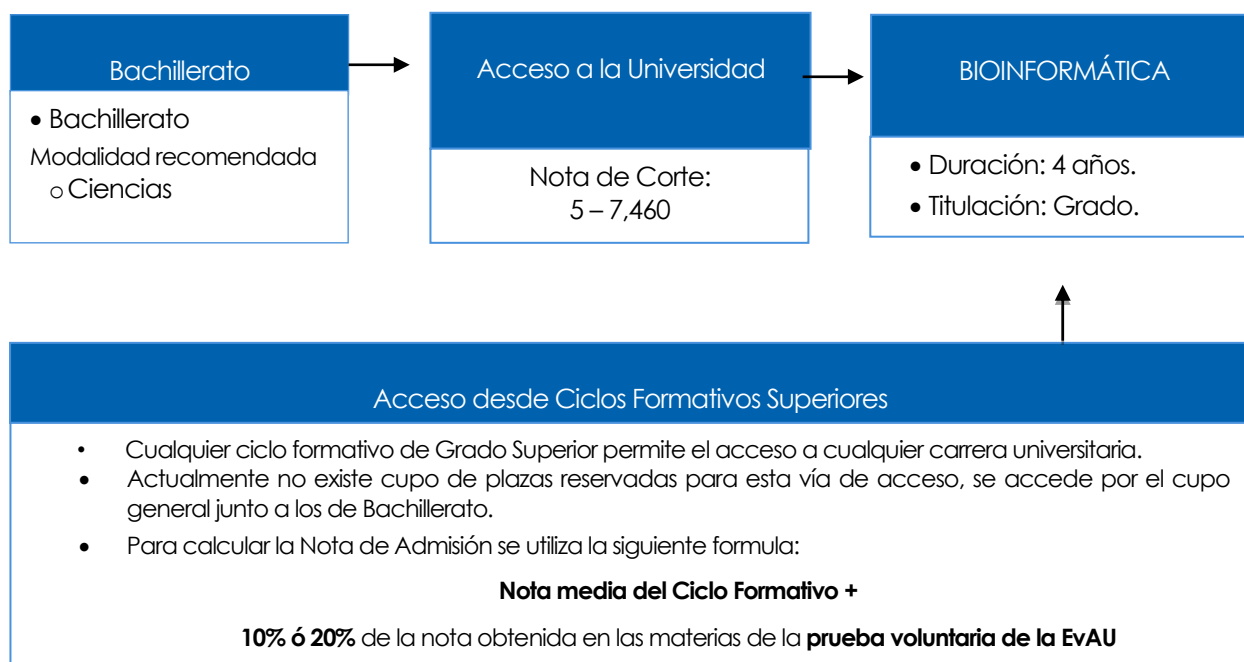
Bachillerato

• Bachillerato
Modalidad recomendada
o Ciencias

Acceso a la Universidad

Nota de Corte:
5 – 7,460

BIOINFORMÁTICA

• Duración: 4 años.
• Titulación: Grado.

Acceso desde Ciclos Formativos Superiores

• Cualquier ciclo formativo de Grado Superior permite el acceso a cualquier carrera universitaria.
• Actualmente no existe cupo de plazas reservadas para esta vía de acceso, se accede por el cupo general junto a los de Bachillerato.
• Para calcular la Nota de Admisión se utiliza la siguiente formula:

**Nota media del Ciclo Formativo +**

**10% ó 20%** de la nota obtenida en las materias de la **prueba voluntaria de la EvAU**